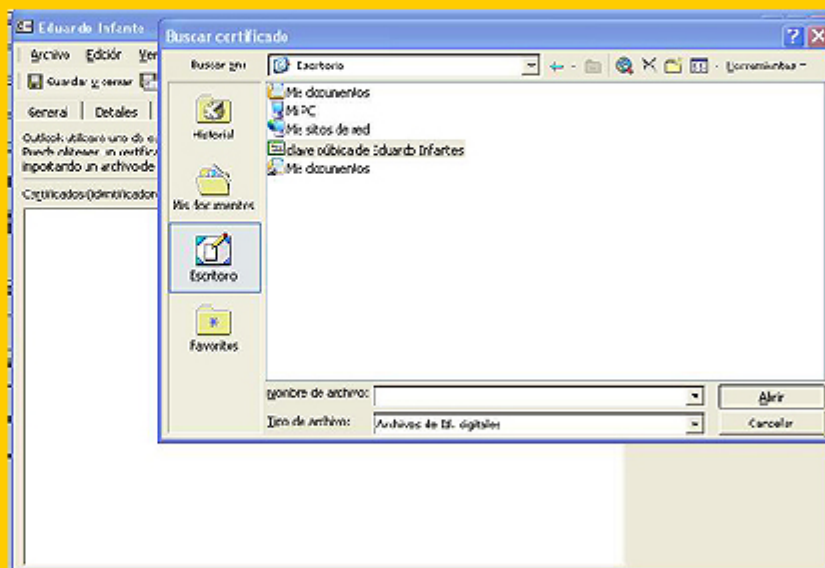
Eduardo Infante
Archivo Edición Ver
Guardar y cerrar
General Detalles
Outlook utilizará uno de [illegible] Puede obtener un certifica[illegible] importando un archivo de
Certificados (Identificador

Buscar certificado
Buscar en: Escritorio
Herramientas
Historial
Mis documentos
Escritorio
Favoritos
Mis documentos
Mi PC
Mis sitios de red
clave pública de Eduardo Infantes
Mis documentos
Nombre de archivo:
Tipo de archivo: Archivos de Id. digitales
Abrir
Cancelar